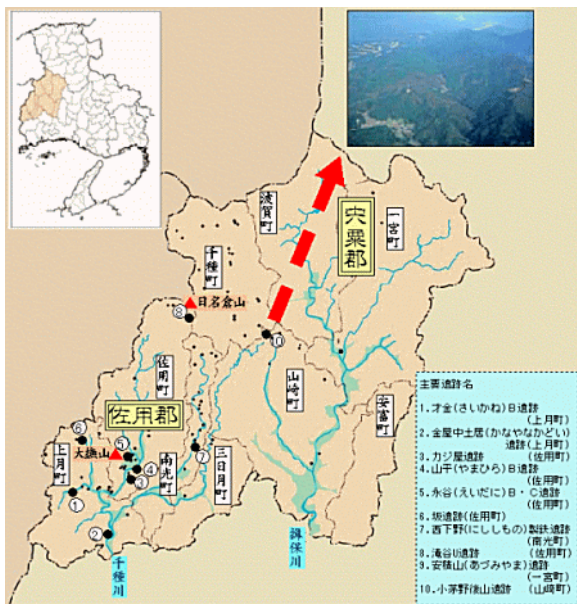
波賀町
一宮町
宍粟郡
千種町
日名倉山
⑧
⑩
佐用町
山崎町
安富町
佐用郡
⑥
⑤
大撫山
④
③
⑦
上月町
南光町
三日月町
①
②
千種川
揖保川

主要遺跡名
1. 才金(さいかね)B遺跡 (上月町)
2. 金屋中土居(かなやなかどい)遺跡 (上月町)
3. カジ屋遺跡 (佐用町)
4. 山平(やまひら)B遺跡 (佐用町)
5. 永谷(えいだに)B・C遺跡 (佐用町)
6. 坂遺跡 (佐用町)
7. 西下野(にししもの)製鉄遺跡 (南光町)
8. 滝谷II遺跡 (佐用町)
9. 安積山(あづみやま)遺跡 (一宮町)
10. 小茅野後山遺跡 (山崎町)